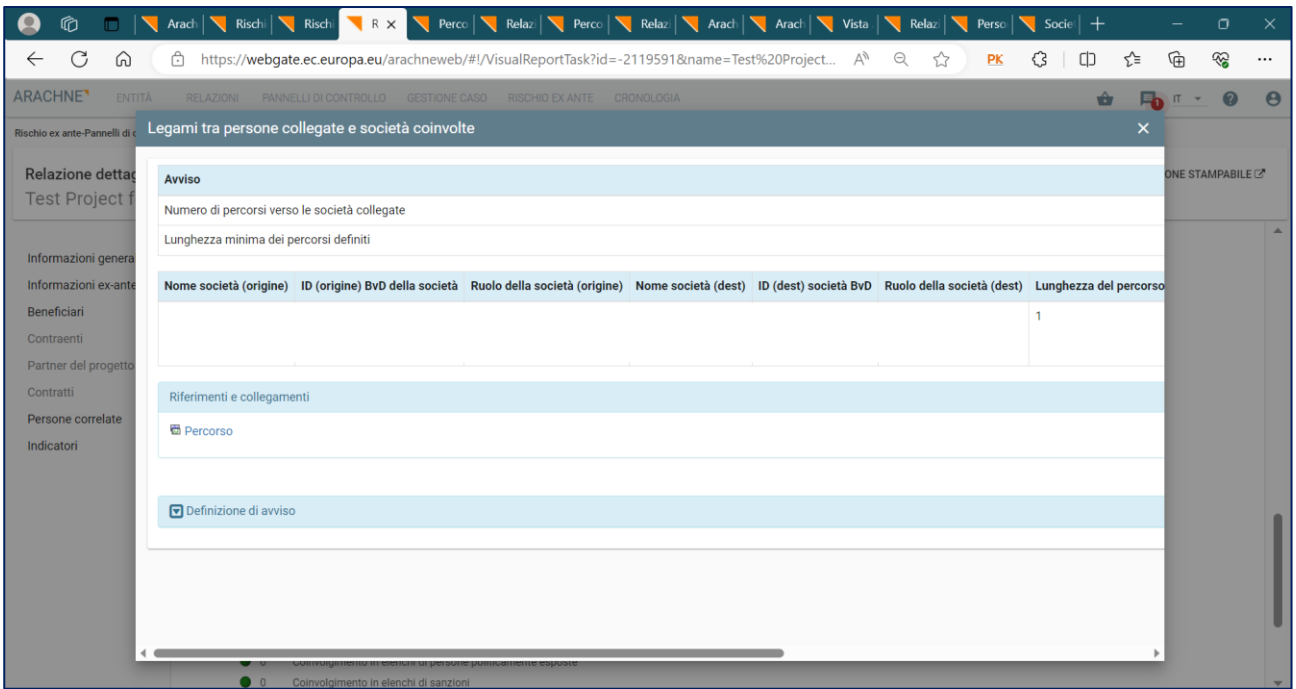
Arach | Rischi | Rischi | R × | Perco | Relazi | Perco | Relazi | Arach | Arach | Vista | Relazi | Perso | Socie | +

https://webgate.ec.europa.eu/arachneweb/#!/VisualReportTask?id=-2119591&name=Test%20Project...

PK

ARACHNE ENTITÀ RELAZIONI PANNELLI DI CONTROLLO GESTIONE CASO RISCHIO EX ANTE CRONOLOGIA

IT

Rischio ex ante-Pannelli di c

Relazione detta

Test Project f

ONE STAMPABILE

Informazioni genera

Informazioni ex-ante

Beneficiari

Contraenti

Partner del progetto

Contratti

Persone correlate

Indicatori

Legami tra persone collegate e società coinvolte

Avviso

Numero di percorsi verso le società collegate

Lunghezza minima dei percorsi definiti

| Nome società (origine) | ID (origine) BvD della società | Ruolo della società (origine) | Nome società (dest) | ID (dest) società BvD | Ruolo della società (dest) | Lunghezza del percorso |
|---|---|---|---|---|---|---|
| | | | | | | 1 |

Riferimenti e collegamenti

Percorso

Definizione di avviso

0 Coinvolgimento in elenchi di persone politicamente esposte

0 Coinvolgimento in elenchi di sanzioni